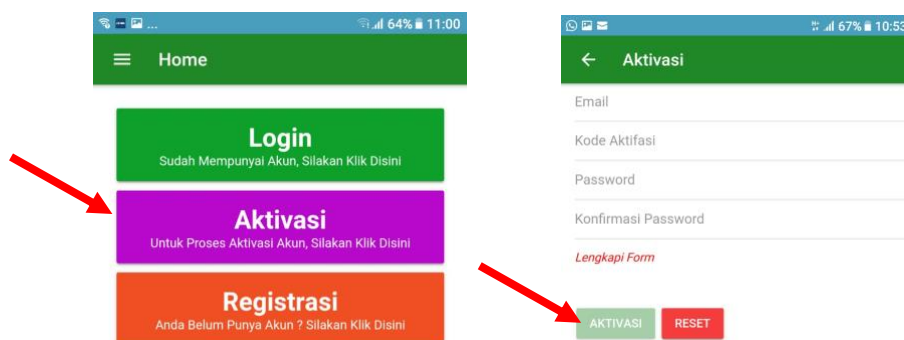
64% 11:00

Home

Login
Sudah Mempunyai Akun, Silakan Klik Disini

Aktivasi
Untuk Proses Aktivasi Akun, Silakan Klik Disini

Registrasi
Anda Belum Punya Akun ? Silakan Klik Disini

67% 10:53

Aktivasi

Email

Kode Aktifasi

Password

Konfirmasi Password

Lengkapi Form

AKTIVASI RESET